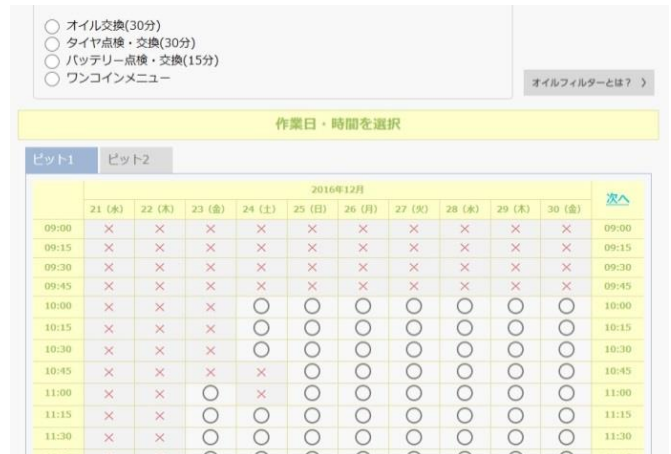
○ オイル交換(30分)
○ タイヤ点検・交換(30分)
○ バッテリー点検・交換(15分)
○ ワンコインメニュー

オイルフィルターとは？ 〉

作業日・時間を選択

ピット1　ピット2

| | 2016年12月 | | | | | | | | | | 次へ |
|---|---|---|---|---|---|---|---|---|---|---|---|
| | 21 (水) | 22 (木) | 23 (金) | 24 (土) | 25 (日) | 26 (月) | 27 (火) | 28 (水) | 29 (木) | 30 (金) | |
| 09:00 | × | × | × | × | × | × | × | × | × | × | 09:00 |
| 09:15 | × | × | × | × | × | × | × | × | × | × | 09:15 |
| 09:30 | × | × | × | × | × | × | × | × | × | × | 09:30 |
| 09:45 | × | × | × | × | × | × | × | × | × | × | 09:45 |
| 10:00 | × | × | × | ○ | ○ | ○ | ○ | ○ | ○ | ○ | 10:00 |
| 10:15 | × | × | × | ○ | ○ | ○ | ○ | ○ | ○ | ○ | 10:15 |
| 10:30 | × | × | × | ○ | ○ | ○ | ○ | ○ | ○ | ○ | 10:30 |
| 10:45 | × | × | × | × | ○ | ○ | ○ | ○ | ○ | ○ | 10:45 |
| 11:00 | × | × | ○ | × | ○ | ○ | ○ | ○ | ○ | ○ | 11:00 |
| 11:15 | × | × | ○ | ○ | ○ | ○ | ○ | ○ | ○ | ○ | 11:15 |
| 11:30 | × | × | ○ | ○ | ○ | ○ | ○ | ○ | ○ | ○ | 11:30 |